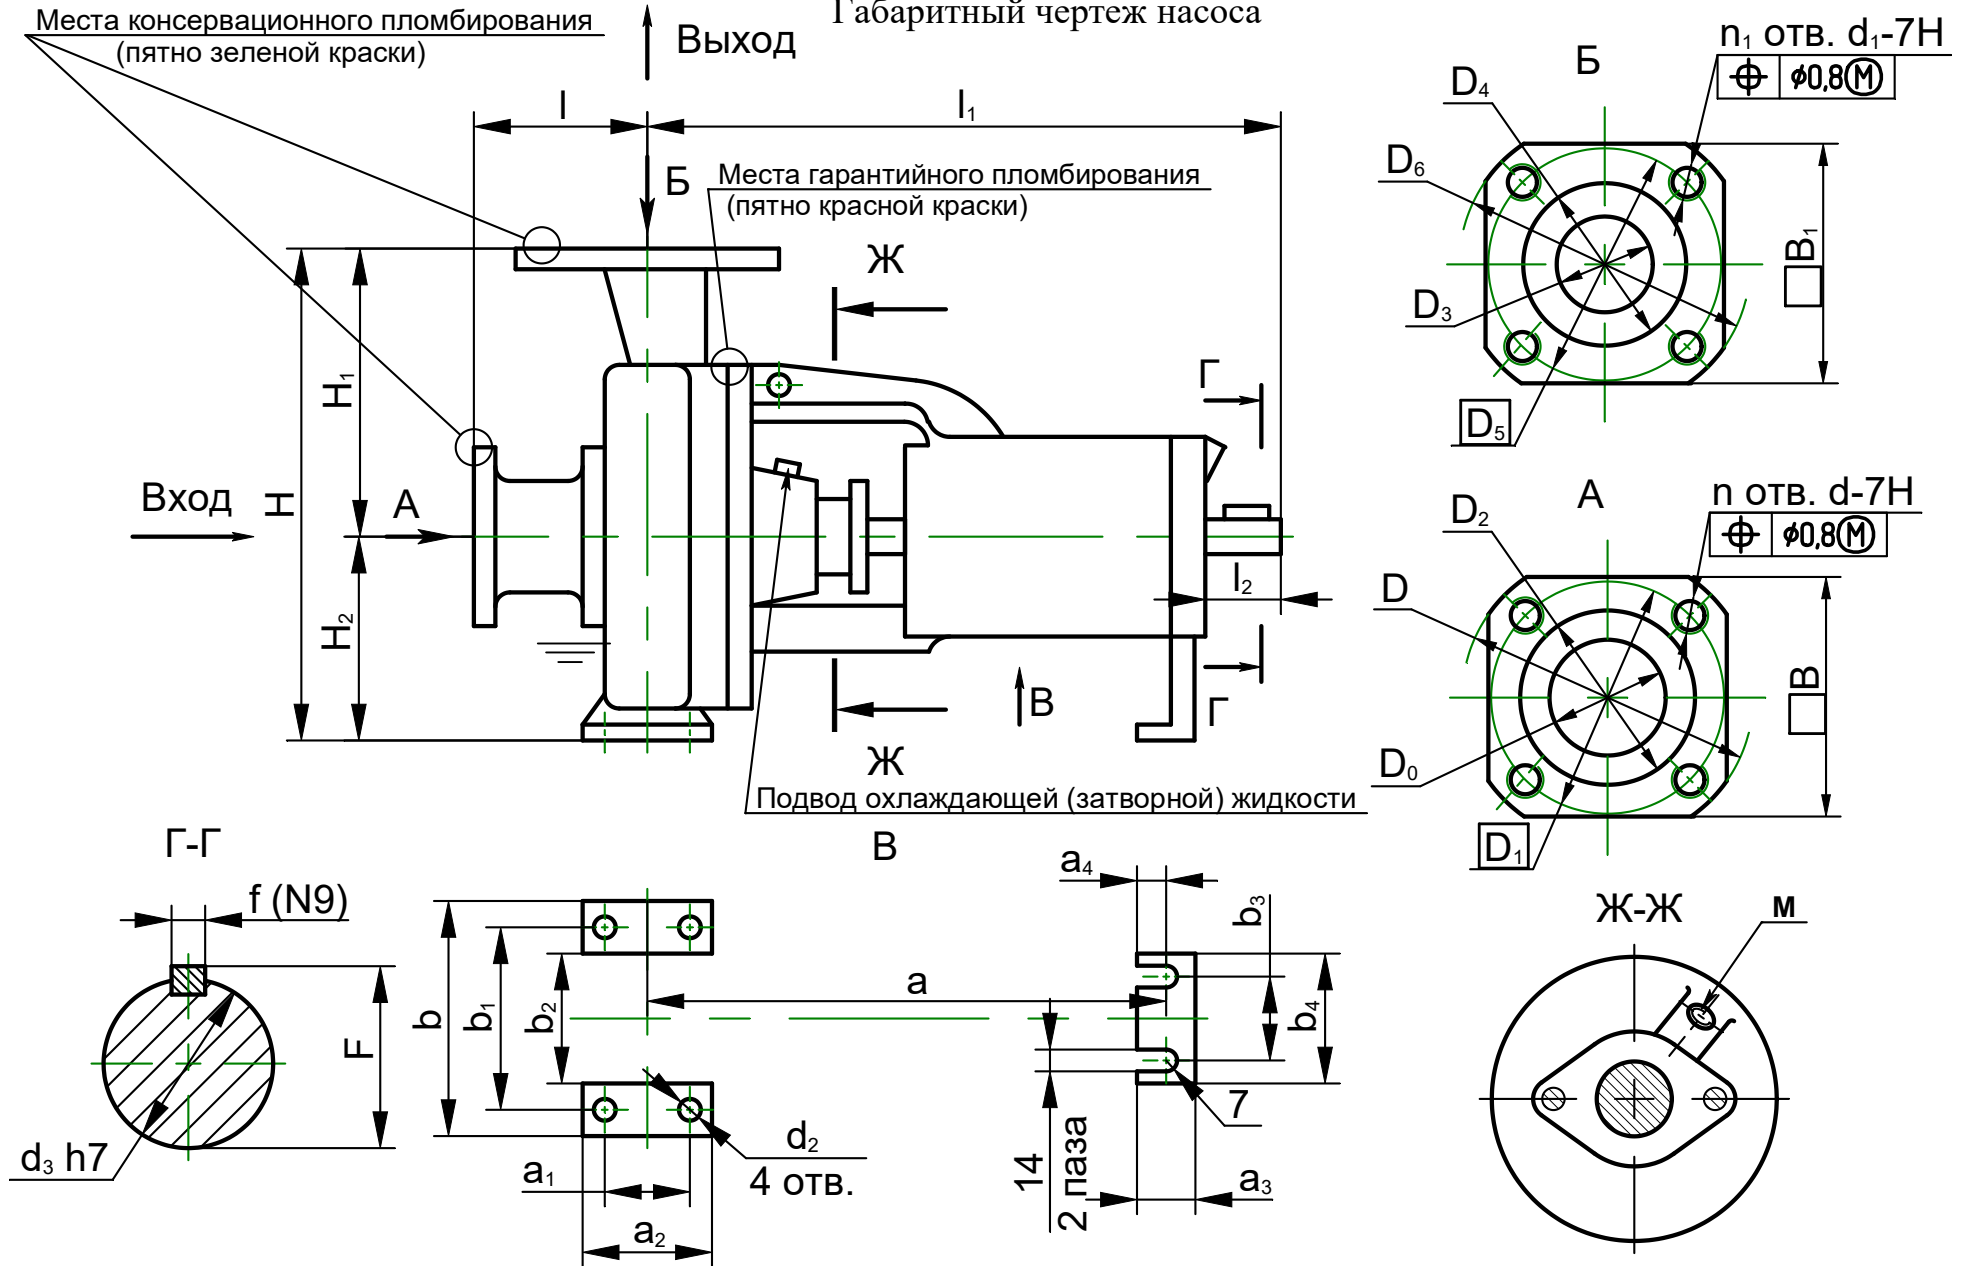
Габаритный чертеж насоса

Места консервационного пломбирования (пятно зеленой краски)

Выход

l

$l_1$

Б

Места гарантийного пломбирования (пятно красной краски)

Ж

Г

Вход

H

$H_1$

А

$H_2$

$l_2$

В

Г

Ж

Подвод охлаждающей (затворной) жидкости

Б

$n_1$ отв. $d_1$-7H

$\phi 0,8$ M

$D_4$

$D_6$

$D_3$

$D_5$

$B_1$

А

n отв. d-7H

$\phi 0,8$ M

$D_2$

D

$D_0$

$D_1$

B

Г-Г

f (N9)

F

$d_3$ h7

В

b

$b_1$

$b_2$

a

$a_1$

$a_2$

$d_2$

4 отв.

$a_4$

$b_3$

$b_4$

7

14

2 паза

$a_3$

Ж-Ж

м